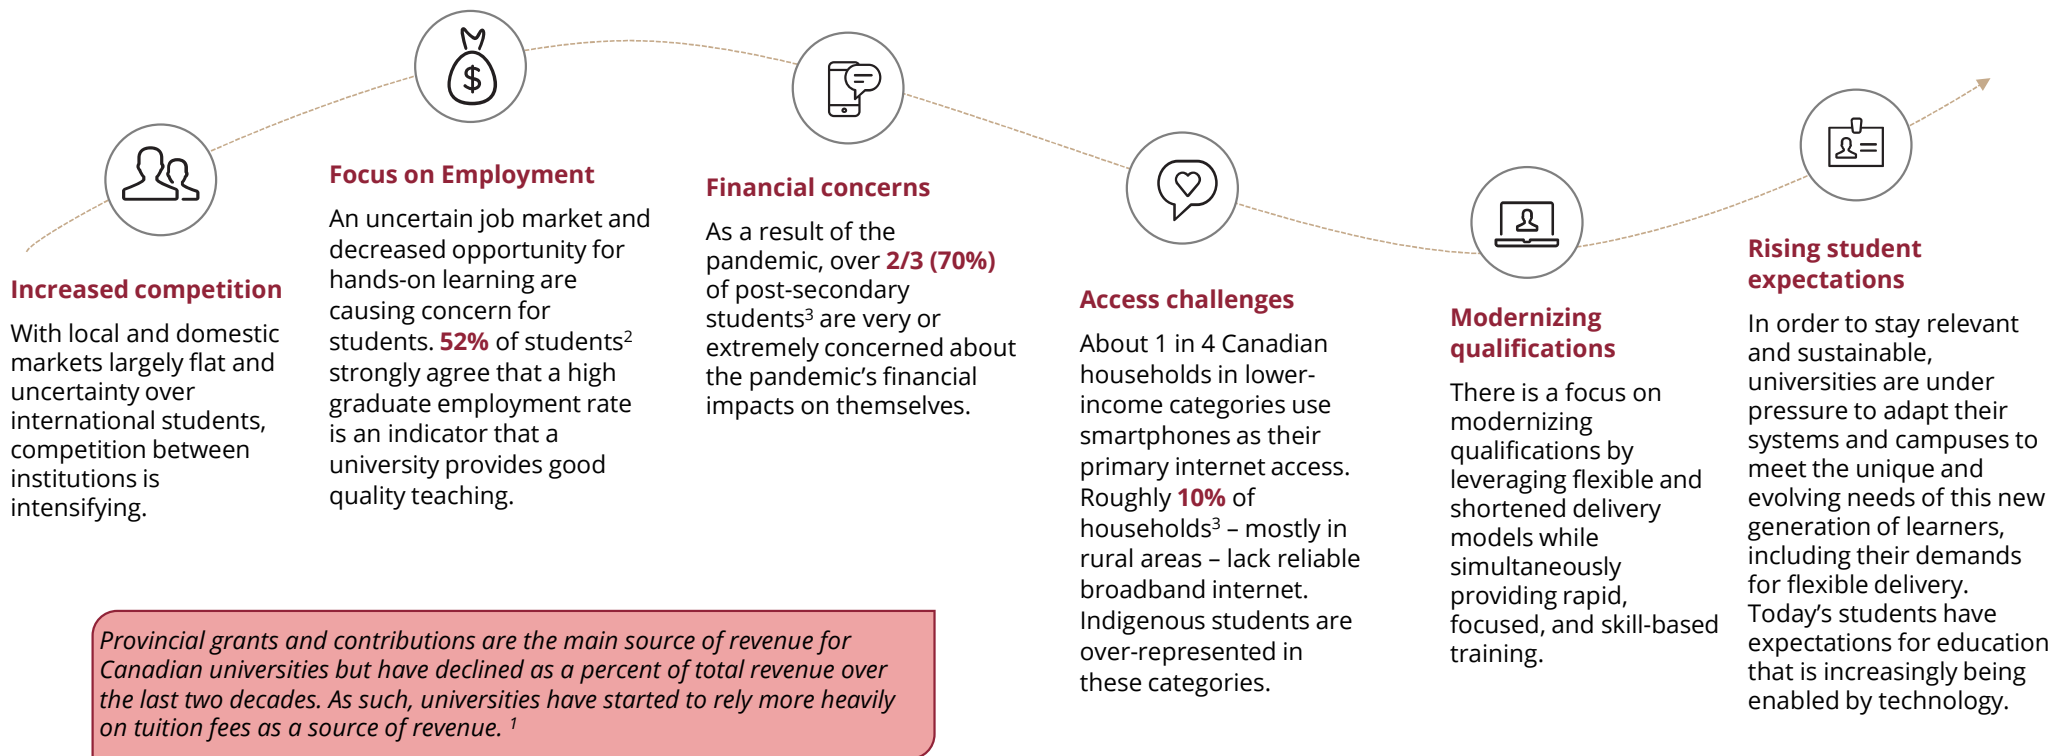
$

Increased competition

With local and domestic markets largely flat and uncertainty over international students, competition between institutions is intensifying.

Focus on Employment

An uncertain job market and decreased opportunity for hands-on learning are causing concern for students. 52% of students$^2$ strongly agree that a high graduate employment rate is an indicator that a university provides good quality teaching.

Financial concerns

As a result of the pandemic, over 2/3 (70%) of post-secondary students$^3$ are very or extremely concerned about the pandemic's financial impacts on themselves.

Access challenges

About 1 in 4 Canadian households in lower-income categories use smartphones as their primary internet access. Roughly 10% of households$^3$ – mostly in rural areas – lack reliable broadband internet. Indigenous students are over-represented in these categories.

Modernizing qualifications

There is a focus on modernizing qualifications by leveraging flexible and shortened delivery models while simultaneously providing rapid, focused, and skill-based training.

Rising student expectations

In order to stay relevant and sustainable, universities are under pressure to adapt their systems and campuses to meet the unique and evolving needs of this new generation of learners, including their demands for flexible delivery. Today's students have expectations for education that is increasingly being enabled by technology.

Provincial grants and contributions are the main source of revenue for Canadian universities but have declined as a percent of total revenue over the last two decades. As such, universities have started to rely more heavily on tuition fees as a source of revenue. $^1$